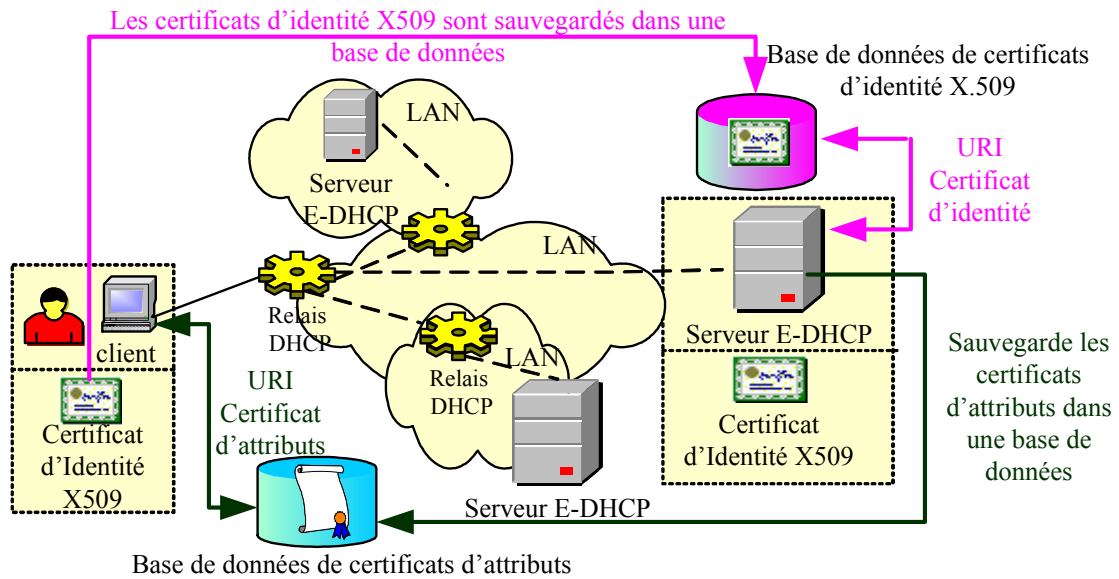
Les certificats d'identité X509 sont sauvegardés dans une base de données

Base de données de certificats d'identité X.509

LAN

Serveur E-DHCP

URI Certificat d'identité

LAN

Relais DHCP

client

Serveur E-DHCP

LAN

Relais DHCP

Sauvegarde les certificats d'attributs dans une base de données

URI Certificat d'attributs

Certificat d'Identité X509

Certificat d'Identité X509

Serveur E-DHCP

Base de données de certificats d'attributs